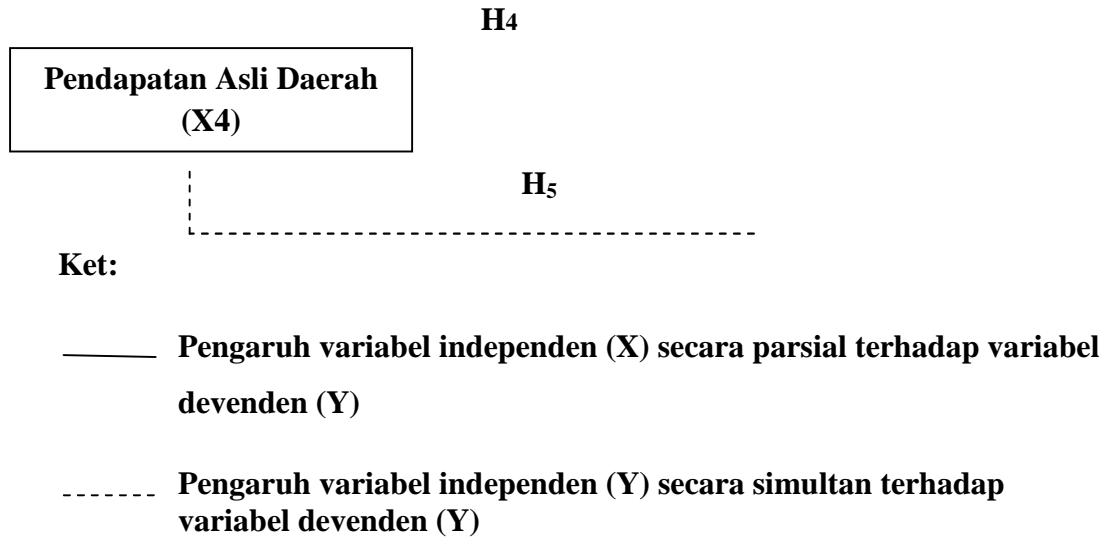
H4

Pendapatan Asli Daerah (X4)

$H_5$

Ket:

Pengaruh variabel independen (X) secara parsial terhadap variabel devenden (Y)

Pengaruh variabel independen (Y) secara simultan terhadap variabel devenden (Y)